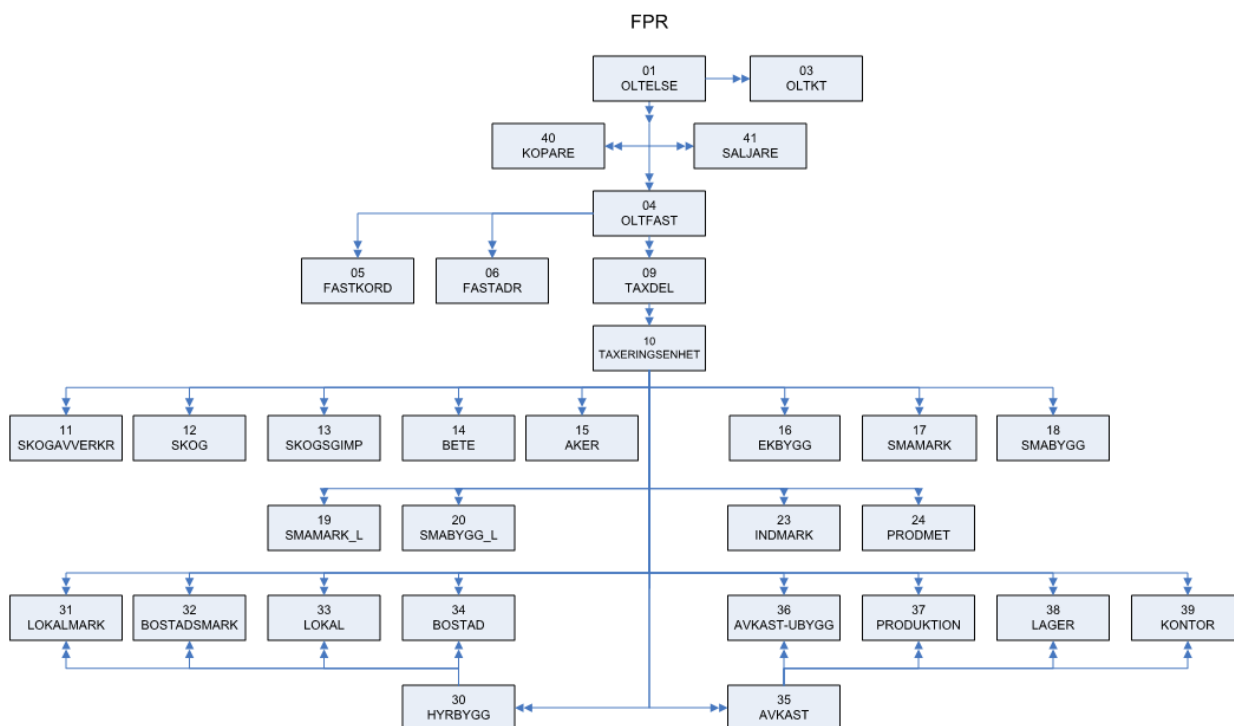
FPR

01
OLTELSE

03
OLTKT

40
KOPARE

41
SALJARE

04
OLTFAST

05
FASTKORD

06
FASTADR

09
TAXDEL

10
TAXERINGSENHET

11
SKOGAVVERKR

12
SKOG

13
SKOGSGIMP

14
BETE

15
AKER

16
EKBYGG

17
SMAMARK

18
SMABYGG

19
SMAMARK_L

20
SMABYGG_L

23
INDMARK

24
PRODMET

31
LOKALMARK

32
BOSTADSMARK

33
LOKAL

34
BOSTAD

36
AVKAST-UBYGG

37
PRODUKTION

38
LAGER

39
KONTOR

30
HYRBYGG

35
AVKAST